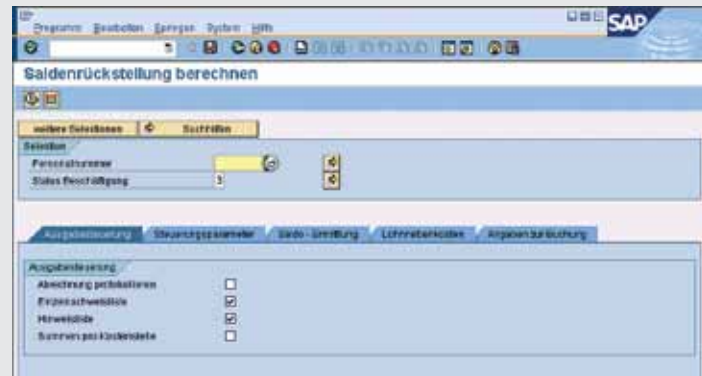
Programm Bearbeiten Springen System Hilfe

SAP

Saldenrückstellung berechnen

weitere Selektionen | Suchhilfen

Selektion
Personalnummer
Status Beschäftigung 3

Ausgabesteuerung | Steuerungsparameter | Saldo - Ermittlung | Lohnartenkonten | Angaben zur Buchung

Ausgabesteuerung
Abrechnung protokollieren
Einzelnachweisliste
Hinweisliste
Summen pro Kostenstelle